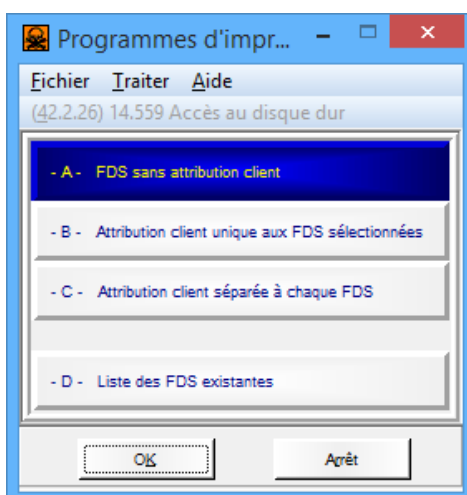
Programmes d'impr...

Fichier Traiter Aide

(42.2.26) 14.559 Accès au disque dur

- A - FDS sans attribution client

- B - Attribution client unique aux FDS sélectionnées

- C - Attribution client séparée à chaque FDS

- D - Liste des FDS existantes

OK

Arrêt